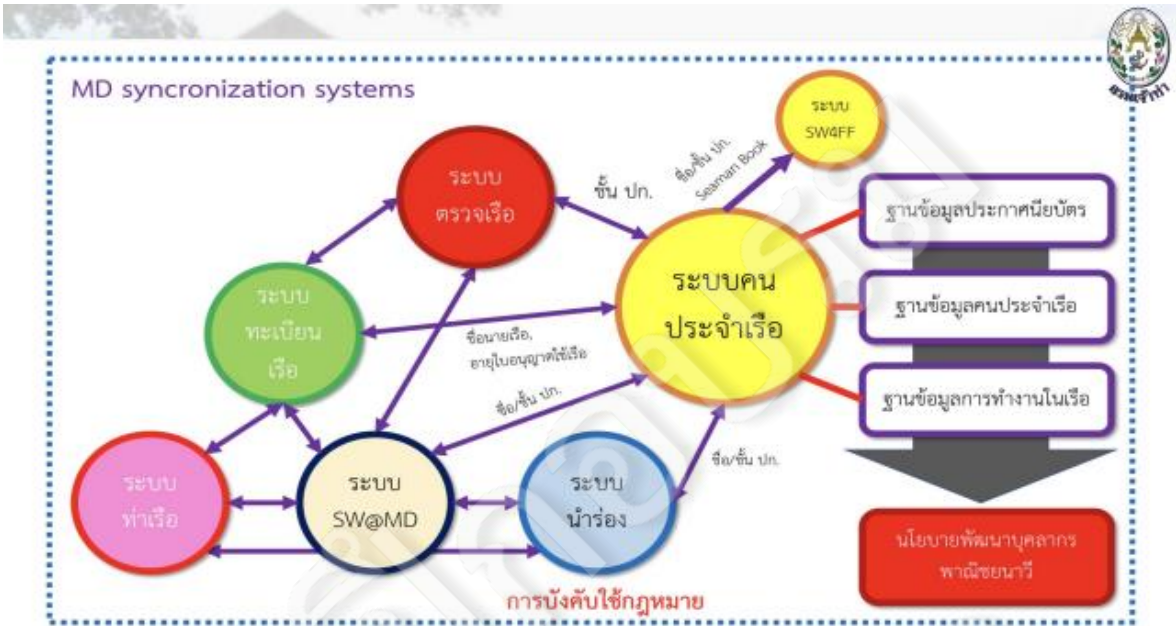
MD syncronization systems

ระบบ
ตรวจเรือ

ระบบ
SW4FF

ชื่อ/ชั้น ปก.
Seaman Book

ชั้น ปก.

ระบบ
ทะเบียน
เรือ

ระบบคน
ประจำเรือ

ชื่อนายเรือ,
อายุใบอนุญาตใช้เรือ

ชื่อ/ชั้น ปก.

ฐานข้อมูลประกาศนียบัตร

ฐานข้อมูลคนประจำเรือ

ฐานข้อมูลการทำงานในเรือ

ระบบ
ท่าเรือ

ระบบ
SW@MD

ระบบ
นำร่อง

ชื่อ/ชั้น ปก.

นโยบายพัฒนาบุคลากร
พาณิชยนาวี

การบังคับใช้กฎหมาย